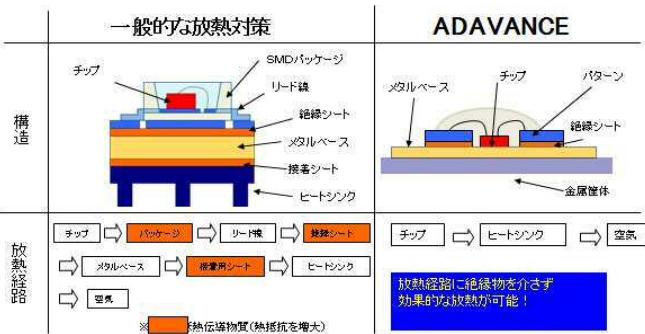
一般的な放熱対策

ADAVANCE

構造

チップ

SMDパッケージ

リード線

絶縁シート

メタルベース

接着シート

ヒートシンク

メタルベース

チップ

パターン

絶縁シート

金属筐体

放熱経路

チップ

パッケージ

リード線

絶縁シート

メタルベース

接着用シート

ヒートシンク

空気

※ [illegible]熱伝導物質（熱抵抗を増大）

チップ

ヒートシンク

空気

放熱経路に絶縁物を介さず
効果的な放熱が可能！